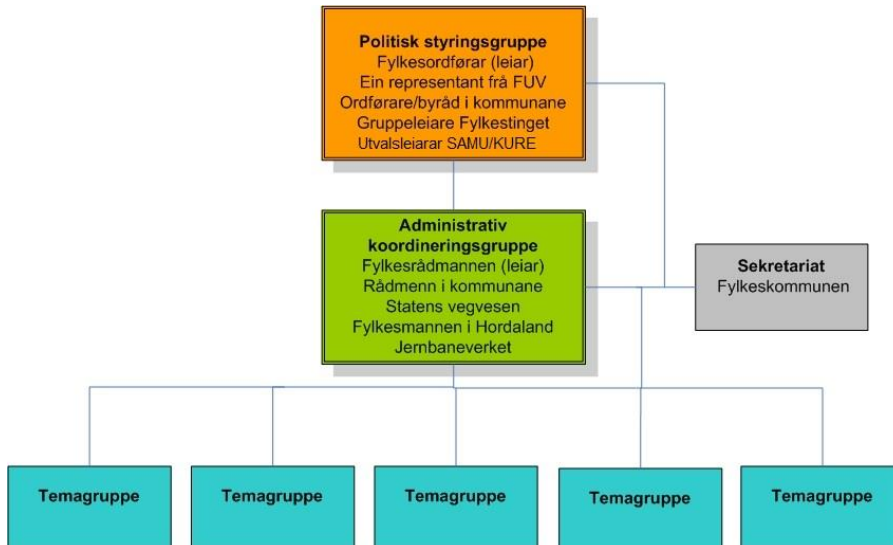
Politisk styringsgruppe
Fylkesordførar (leiar)
Ein representant frå FUV
Ordførare/byråd i kommunane
Gruppeleiare Fylkestinget
Utvalsleiarar SAMU/KURE

Administrativ koordineringsgruppe
Fylkesrådmannen (leiar)
Rådmenn i kommunane
Statens vegvesen
Fylkesmannen i Hordaland
Jernbaneverket

Sekretariat
Fylkeskommunen

Temagruppe

Temagruppe

Temagruppe

Temagruppe

Temagruppe